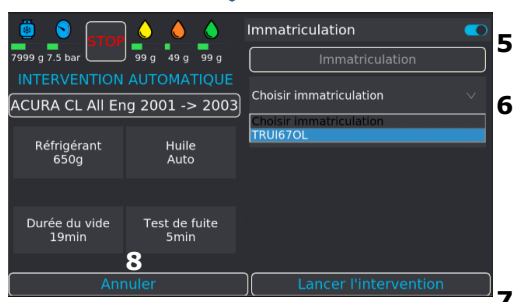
7999 g 7.5 bar STOP 99 g 49 g 99 g

INTERVENTION AUTOMATIQUE

ACURA CL All Eng 2001 -> 2003

Réfrigérant
650g

Huile
Auto

Durée du vide
19min

Test de fuite
5min

8

Annuler

Immatriculation

5

Immatriculation

Choisir immatriculation

6

Choisir immatriculation
TRUI67OL

Lancer l'intervention

7